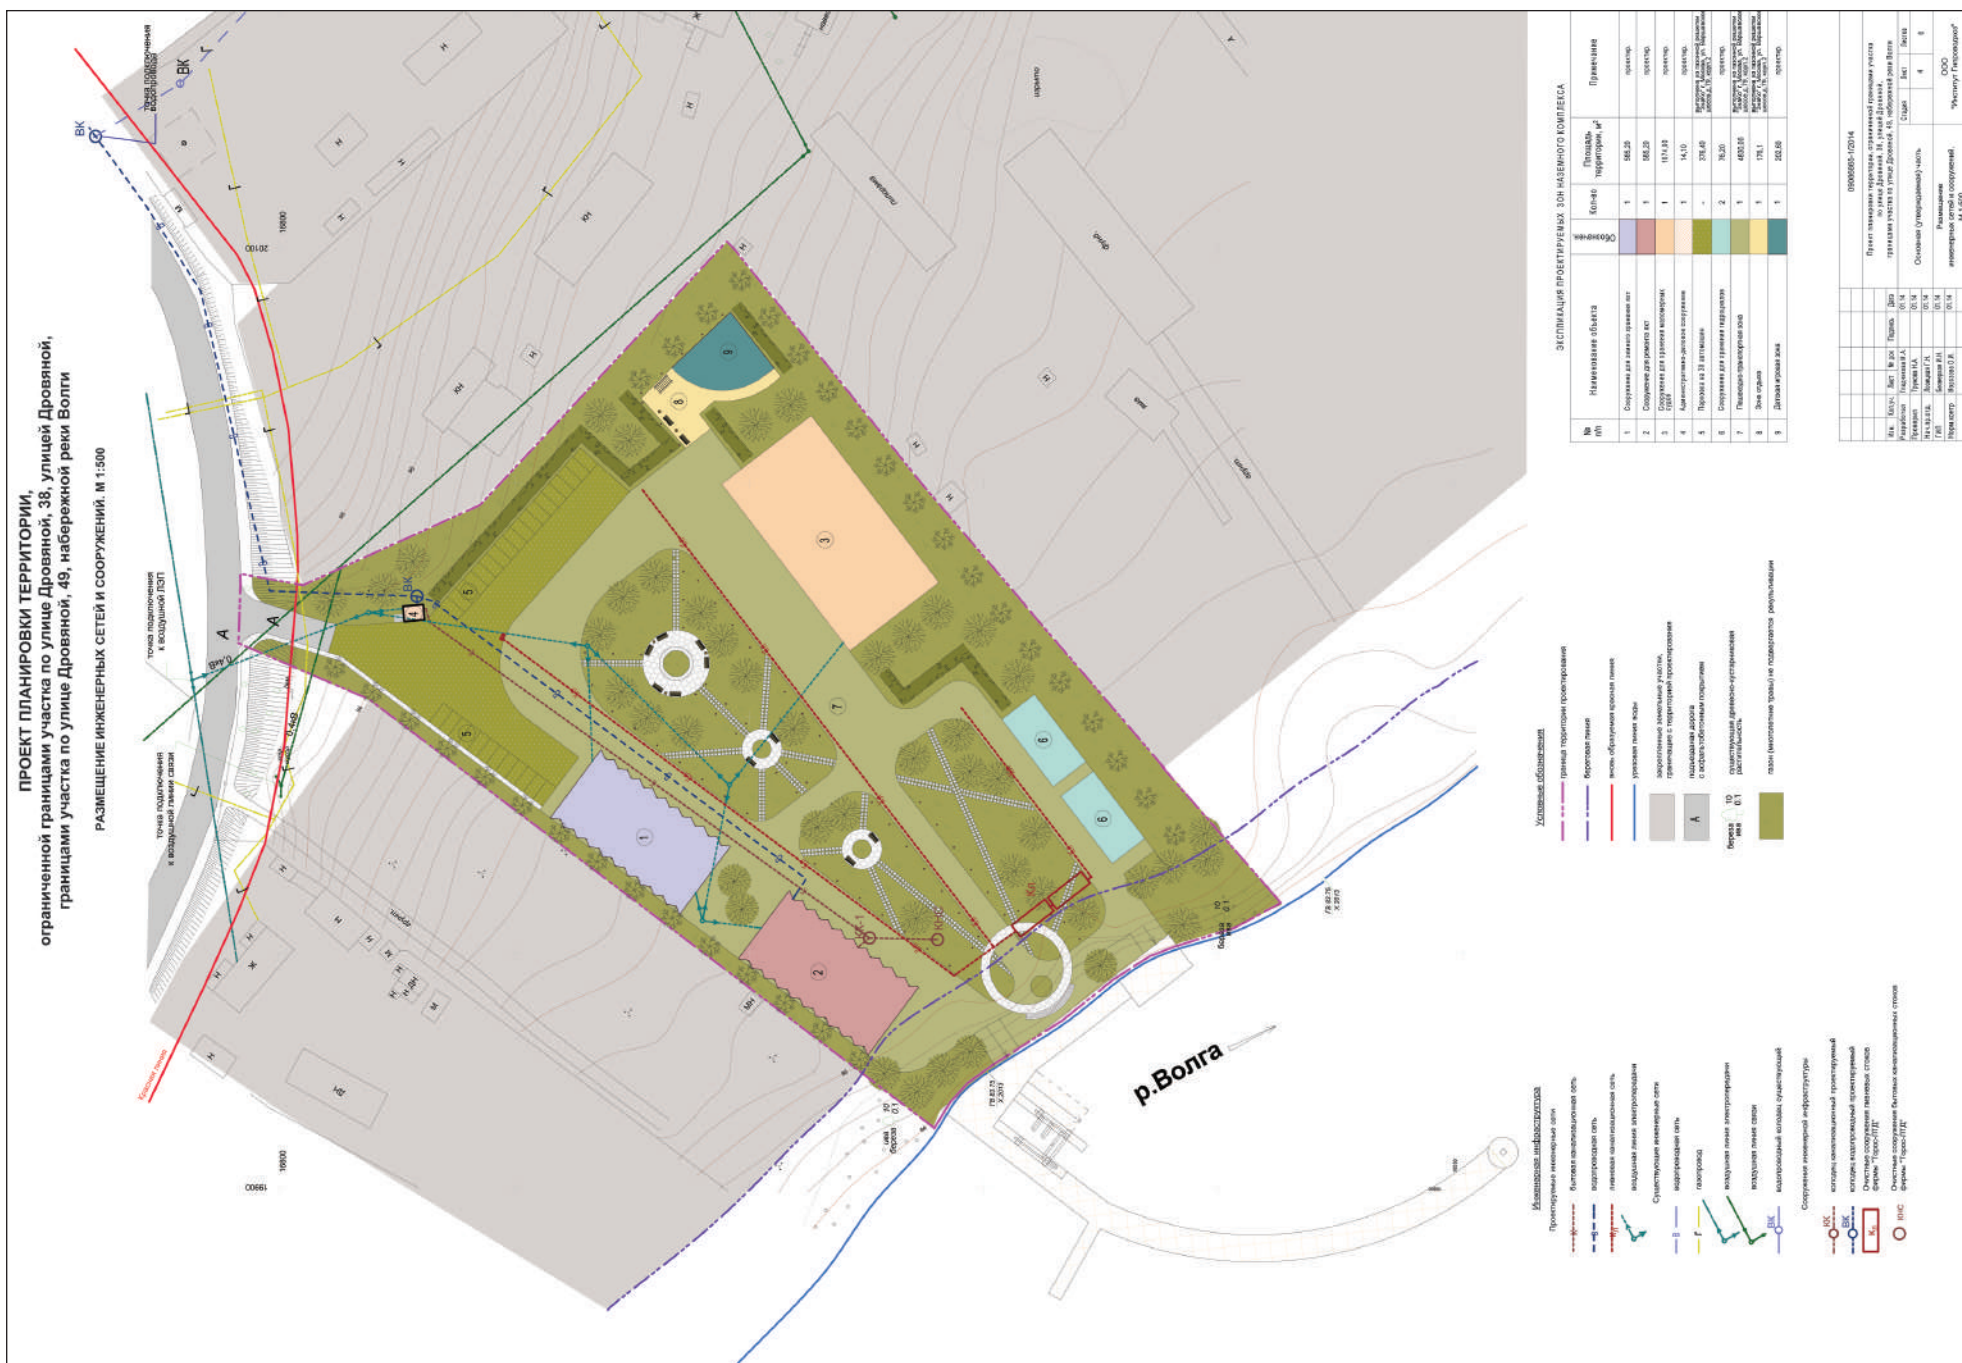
ПРОЕКТ ПЛАНИРОВКИ ТЕРРИТОРИИ,
ограниченной границами участка по улице Дровяной, 38, улицей Дровяной,
границами участка по улице Дровяной, 49, набережной реки Волги

РАЗМЕЩЕНИЕ ИНЖЕНЕРНЫХ СЕТЕЙ И СООРУЖЕНИЙ. М 1:500

точка подключения водопровода
ВК
ВК
точка подключения к воздушной ЛЭП
точка подключения к воздушной линии связи
Красная линия
ВК
0,4кВ
0,4кВ
А
А
1
2
3
4
5
5
6
6
7
8
9
КН-1
КН-2
Кл
р.Волга
16600
20100
19900
16600

ЭКСПЛИКАЦИЯ ПРОЕКТИРУЕМЫХ ЗОН НАЗЕМНОГО КОМПЛЕКСА

| № п/п | Наименование объекта | Обозначение | Кол-во | Площадь территории, м² | Примечание |
|---|---|---|---|---|---|
| 1 | Сооружение для зимнего хранения лот | | 1 | 566,28 | проектир. |
| 2 | Сооружение для ремонта яхт | | 1 | 566,28 | проектир. |
| 3 | Сооружение для хранения маломерных судов | | 1 | 1874,89 | проектир. |
| 4 | Административно-деловое сооружение | | 1 | 14,10 | проектир. |
| 5 | Парковка на 38 автомашин | | - | 376,40 | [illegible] |
| 6 | Сооружение для хранения гидроциклов | | 2 | 76,20 | проектир. |
| 7 | Пешеходно-транзитная зона | | 1 | 4830,56 | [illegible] |
| 8 | Зона отдыха | | 1 | 176,1 | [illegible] |
| 9 | Детская игровая зона | | 1 | 262,68 | проектир. |

Условные обозначения
граница территории проектирования
береговая линия
вновь образуемая красная линия
урезная линия воды
закрепленные земельные участки, граничащие с территорией проектирования
подъездная дорога с асфальтобетонным покрытием
существующая древесно-кустарниковая растительность
газон (многолетние травы) не подвергается реконструкции

Инженерная инфраструктура
Проектируемые инженерные сети
бытовая канализационная сеть
водопроводная сеть
ливневая канализационная сеть
воздушная линия электропередачи
Существующие инженерные сети
водопроводная сеть
газопровод
воздушная линия электропередачи
воздушная линия связи
водопроводный колодец существующий
Сооружения инженерной инфраструктуры
колодец канализационный проектируемый
колодец водопроводный проектируемый
Очистные сооружения ливневых стоков фирмы "Торас-НТД"
Очистные сооружения бытовых канализационных стоков фирмы "Торас-НТД"
КНС

09006865-1/2014
Проект планировки территории, ограниченной границами участка по улице Дровяной, 38, улицей Дровяной, границами участка по улице Дровяной, 49, набережной реки Волги
Основная (утверждаемая) часть
Размещение инженерных сетей и сооружений. М 1:500
Стадия | Лист | Листов
4 | 8
ООО "Институт Гипрозодчий"
Изм. | Кол.уч. | Лист | № док. | Подпись | Дата
Разработал | Павленкова И.А. | 01.14
Проверил | Турнова Н.А. | 01.14
Нач.отдела | Вамоцкая Г.Н. | 01.14
ГИП | Бочкарева И.Н. | 01.14
Н.контр. | Колосова О.В. | 01.14